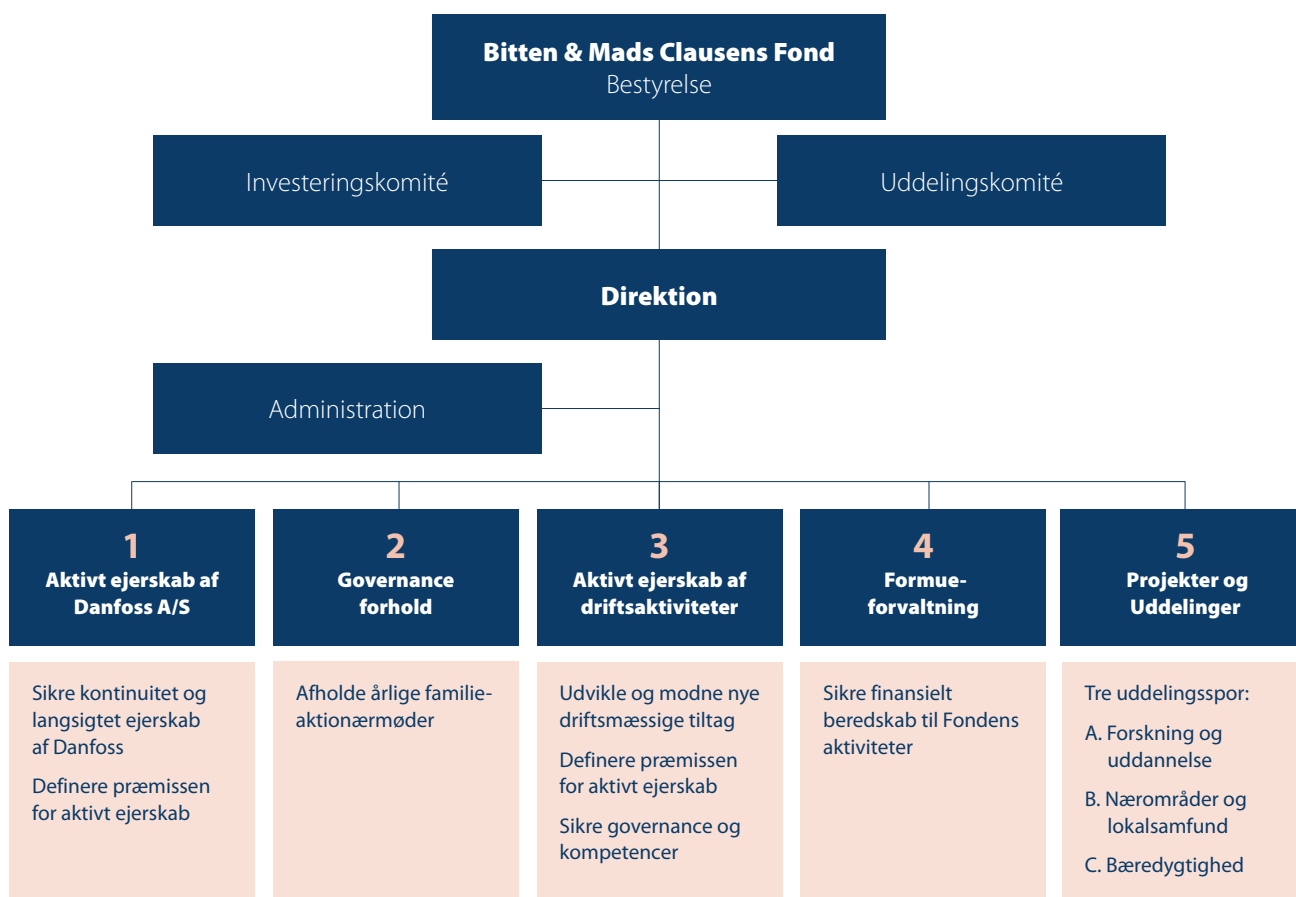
**Bitten & Mads Clausens Fond**
Bestyrelse

Investeringskomité

Uddelingskomité

**Direktion**

Administration

**1**
**Aktivt ejerskab af Danfoss A/S**

Sikre kontinuitet og langsigtet ejerskab af Danfoss

Definere præmissen for aktivt ejerskab

**2**
**Governance forhold**

Afholde årlige familie-aktionærmøder

**3**
**Aktivt ejerskab af driftsaktiviteter**

Udvikle og modne nye driftsmæssige tiltag

Definere præmissen for aktivt ejerskab

Sikre governance og kompetencer

**4**
**Formueforvaltning**

Sikre finansielt beredskab til Fondens aktiviteter

**5**
**Projekter og Uddelinger**

Tre uddelingsspor:

A. Forskning og uddannelse

B. Nærområder og lokalsamfund

C. Bæredygtighed